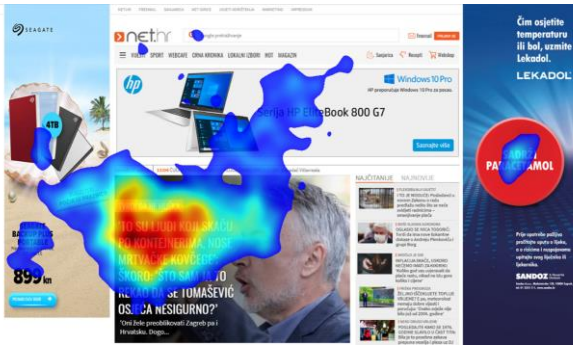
SEAGATE

4TB

899 kn

net.hr

VIJESTI SPORT WEBCAFE CRNA KRONIKA LOKALNI IZBORI HOT MAGAZIN

Savjetnica Recepti Webshop

hp

Windows 10 Pro

Serija HP EliteBook 800 G7

Saznajte više

NAJČITANIJE NAJNOVIJE

TO SU LJUDI KOJI SKAČU PO KONTEJNERIMA, NOSE MRTVAČKE KOVČEGE, SKORO... ŠTO SAM LIJEPO REKAO DA SE TOMAŠEVIĆ OSJEĆA NESIGURNO?'

'Oni žele preslikovati Zagreb po Hrvatsku. Dogo...

Čim osjetite temperaturu ili bol, uzmite Lekadol.

LEKADOL

SADRŽI PARACETAMOL

SANDOZ